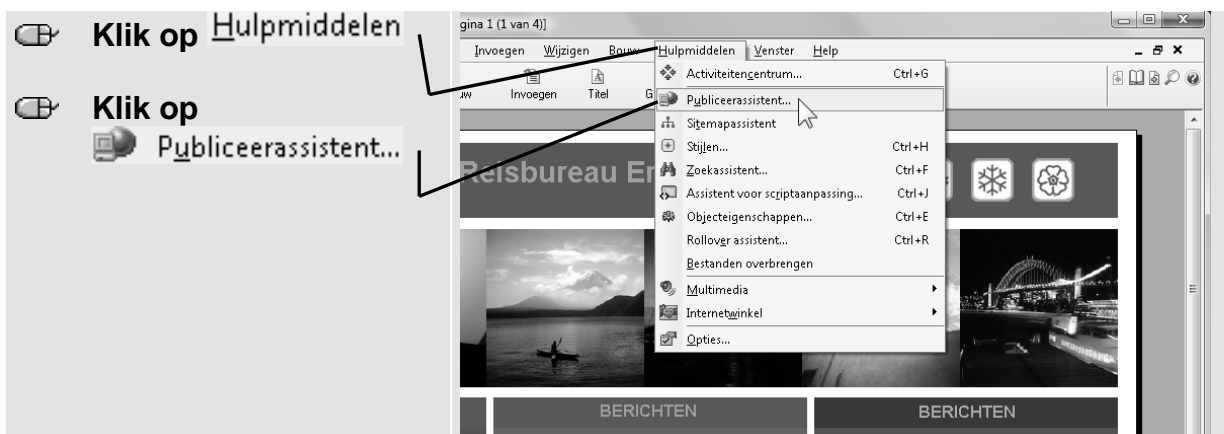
Klik op Hulpmiddelen

Klik op
Publiceerassistent...

gina 1 (1 van 4)]

Invoegen Wijzigen Bouw Hulpmiddelen Venster Help

uw Invoegen Titel G

Activiteitencentrum... Ctrl+G
Publiceerassistent...
Sitemapassistent
Stijlen... Ctrl+H
Zoekassistent... Ctrl+F
Assistent voor scriptaanpassing... Ctrl+J
Objecteigenschappen... Ctrl+E
Rollover assistent... Ctrl+R
Bestanden overbrengen
Multimedia
Internetwinkel
Opties...

Reisbureau Er

BERICHTEN

BERICHTEN